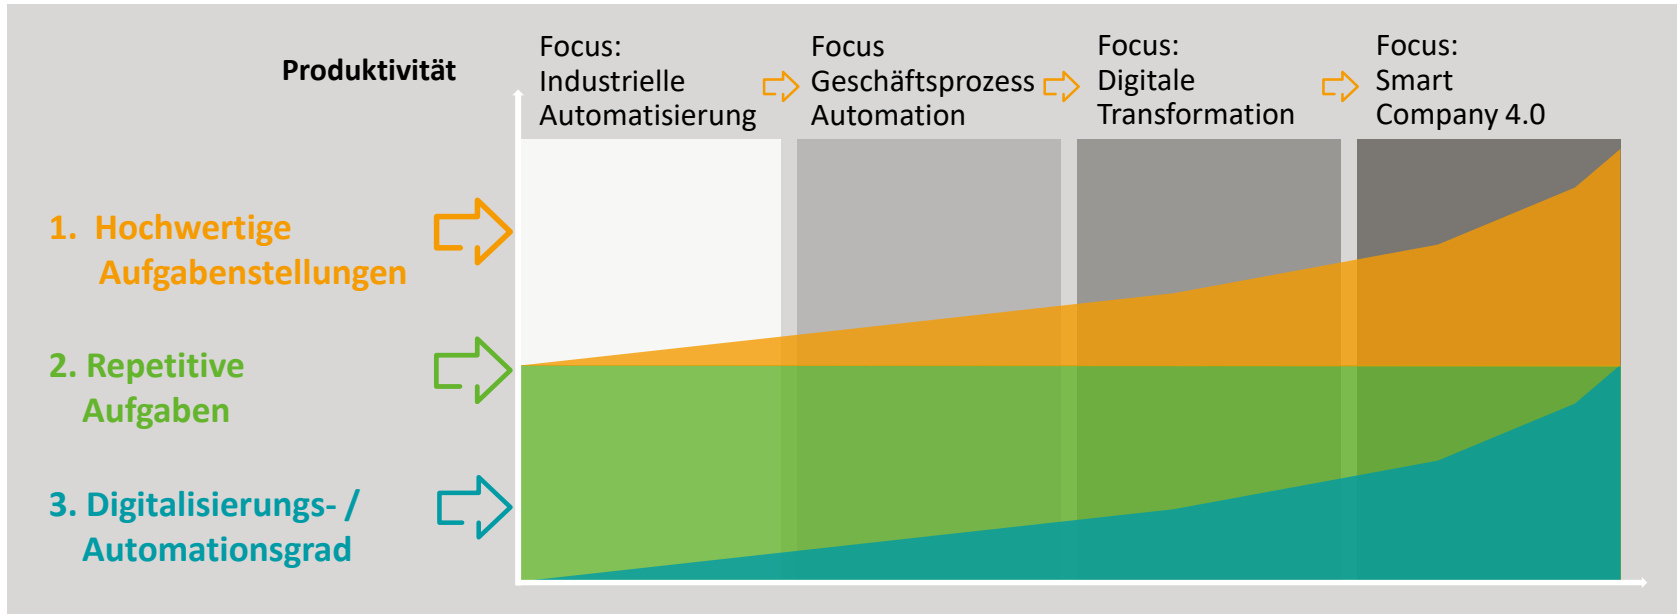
Produktivität

Focus: Industrielle Automatisierung

Focus Geschäftsprozess Automation

Focus: Digitale Transformation

Focus: Smart Company 4.0

1. Hochwertige Aufgabenstellungen

2. Repetitive Aufgaben

3. Digitalisierungs- / Automationsgrad